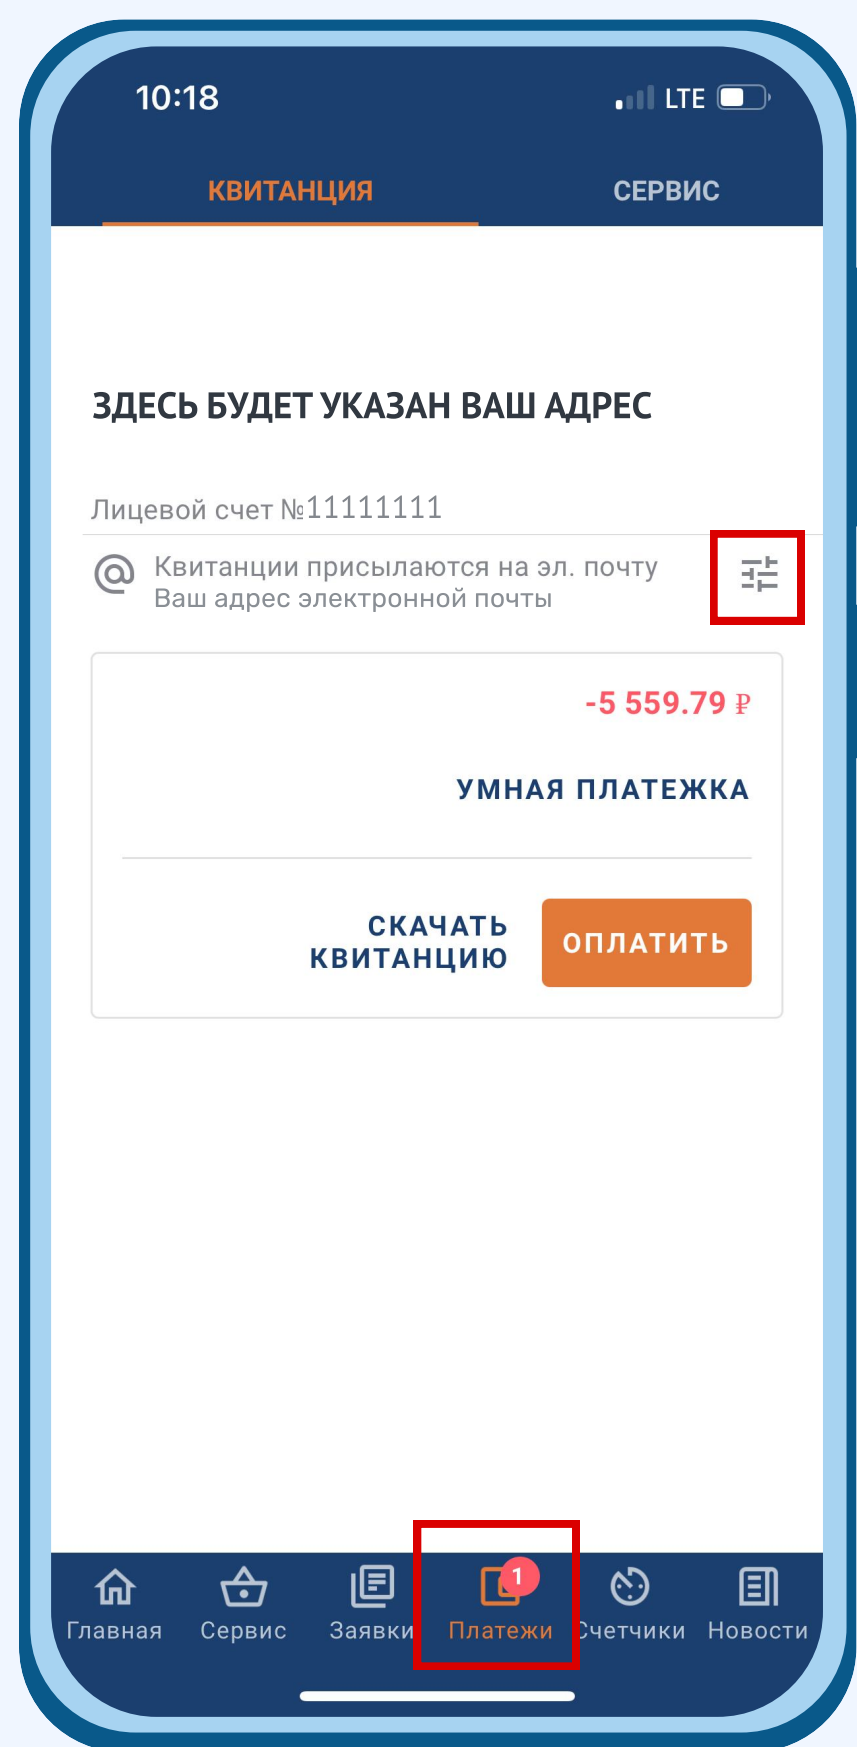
10:18 LTE

КВИТАНЦИЯ СЕРВИС

ЗДЕСЬ БУДЕТ УКАЗАН ВАШ АДРЕС

Лицевой счет №11111111

Квитанции присылаются на эл. почту
Ваш адрес электронной почты

-5 559.79 ₽

УМНАЯ ПЛАТЕЖКА

СКАЧАТЬ КВИТАНЦИЮ

ОПЛАТИТЬ

Главная Сервис Заявки 1 Платежи Счетчики Новости